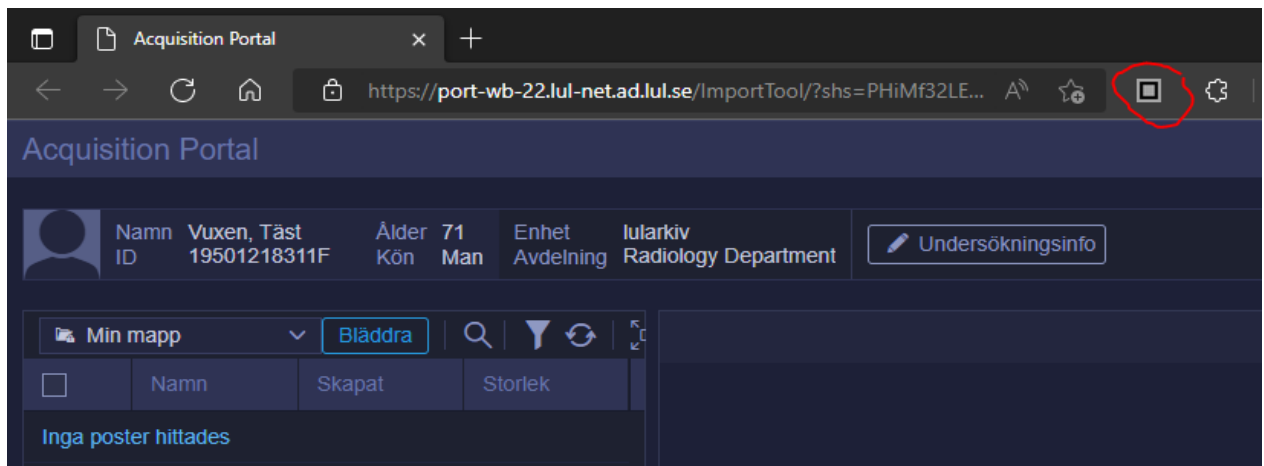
Acquisition Portal

https://port-wb-22.lul-net.ad.lul.se/ImportTool/?shs=PHiMf32LE...

Acquisition Portal

Namn Vuxen, Täst
ID 19501218311F

Ålder 71
Kön Man

Enhet lularkiv
Avdelning Radiology Department

Undersökningsinfo

Min mapp

Bläddra

| | Namn | Skapat | Storlek |
|---|---|---|---|

Inga poster hittades